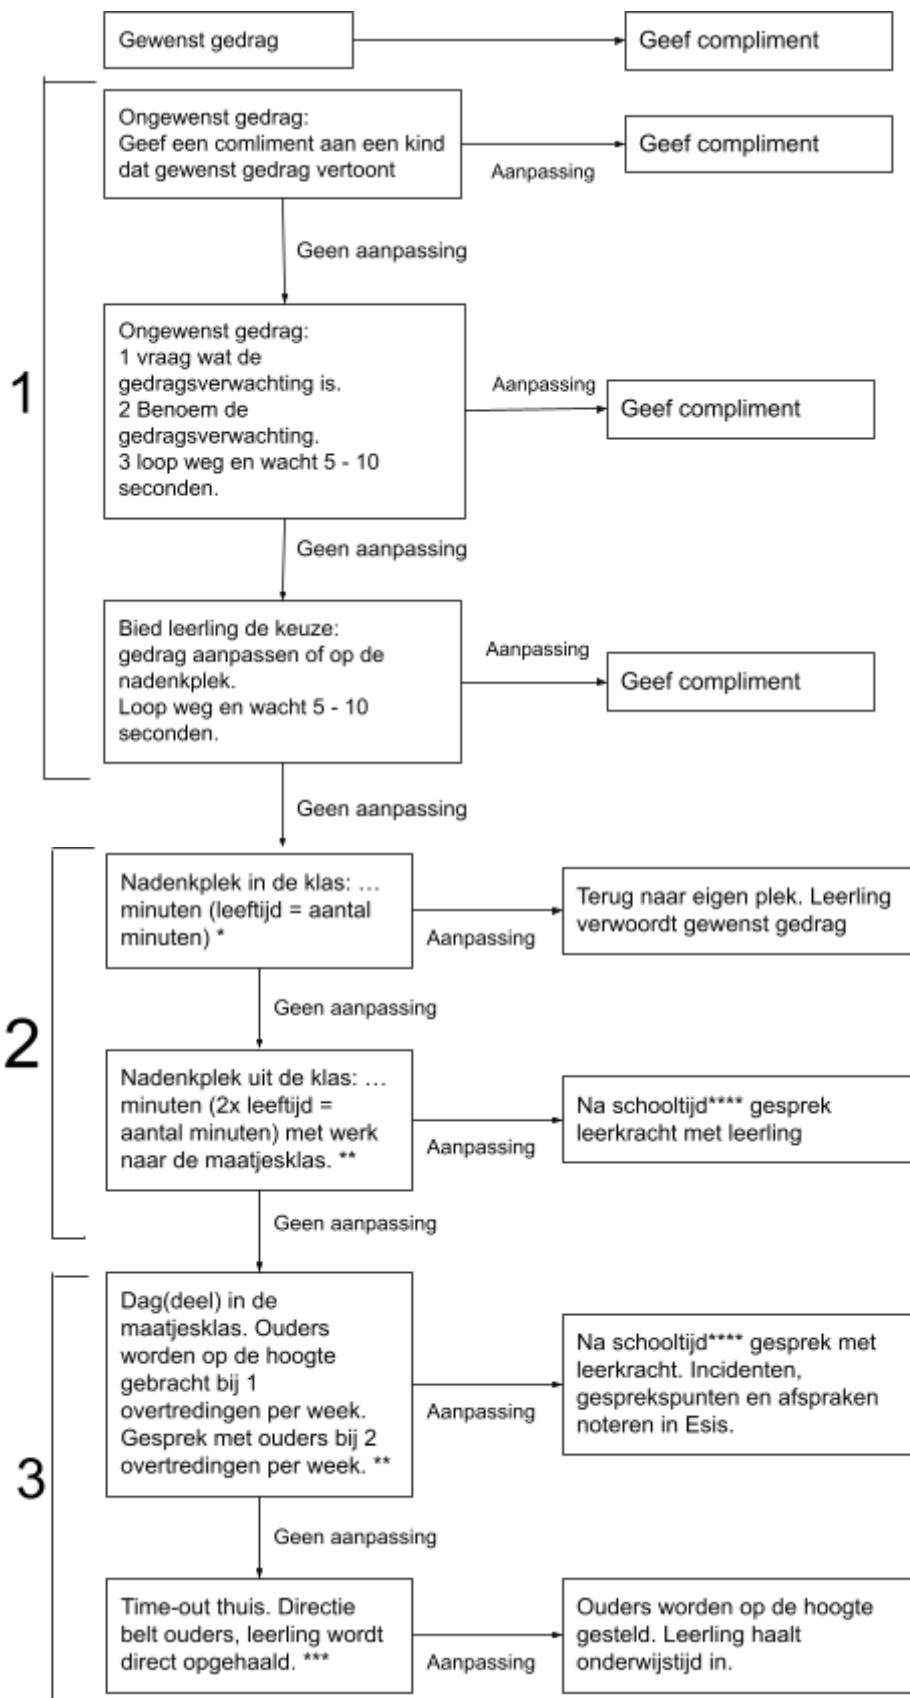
Gewenst gedrag

Geef compliment

1

Ongewenst gedrag:
Geef een comliment aan een kind dat gewenst gedrag vertoont

Aanpassing

Geef compliment

Geen aanpassing

Ongewenst gedrag:
1 vraag wat de gedragsverwachting is.
2 Benoem de gedragsverwachting.
3 loop weg en wacht 5 - 10 seconden.

Aanpassing

Geef compliment

Geen aanpassing

Bied leerling de keuze: gedrag aanpassen of op de nadenkplek.
Loop weg en wacht 5 - 10 seconden.

Aanpassing

Geef compliment

Geen aanpassing

2

Nadenkplek in de klas: … minuten (leeftijd = aantal minuten) *

Aanpassing

Terug naar eigen plek. Leerling verwoordt gewenst gedrag

Geen aanpassing

Nadenkplek uit de klas: … minuten (2x leeftijd = aantal minuten) met werk naar de maatjesklas. **

Aanpassing

Na schooltijd**** gesprek leerkracht met leerling

Geen aanpassing

3

Dag(deel) in de maatjesklas. Ouders worden op de hoogte gebracht bij 1 overtredingen per week. Gesprek met ouders bij 2 overtredingen per week. **

Aanpassing

Na schooltijd**** gesprek met leerkracht. Incidenten, gesprekspunten en afspraken noteren in Esis.

Geen aanpassing

Time-out thuis. Directie belt ouders, leerling wordt direct opgehaald. ***

Aanpassing

Ouders worden op de hoogte gesteld. Leerling haalt onderwijstijd in.